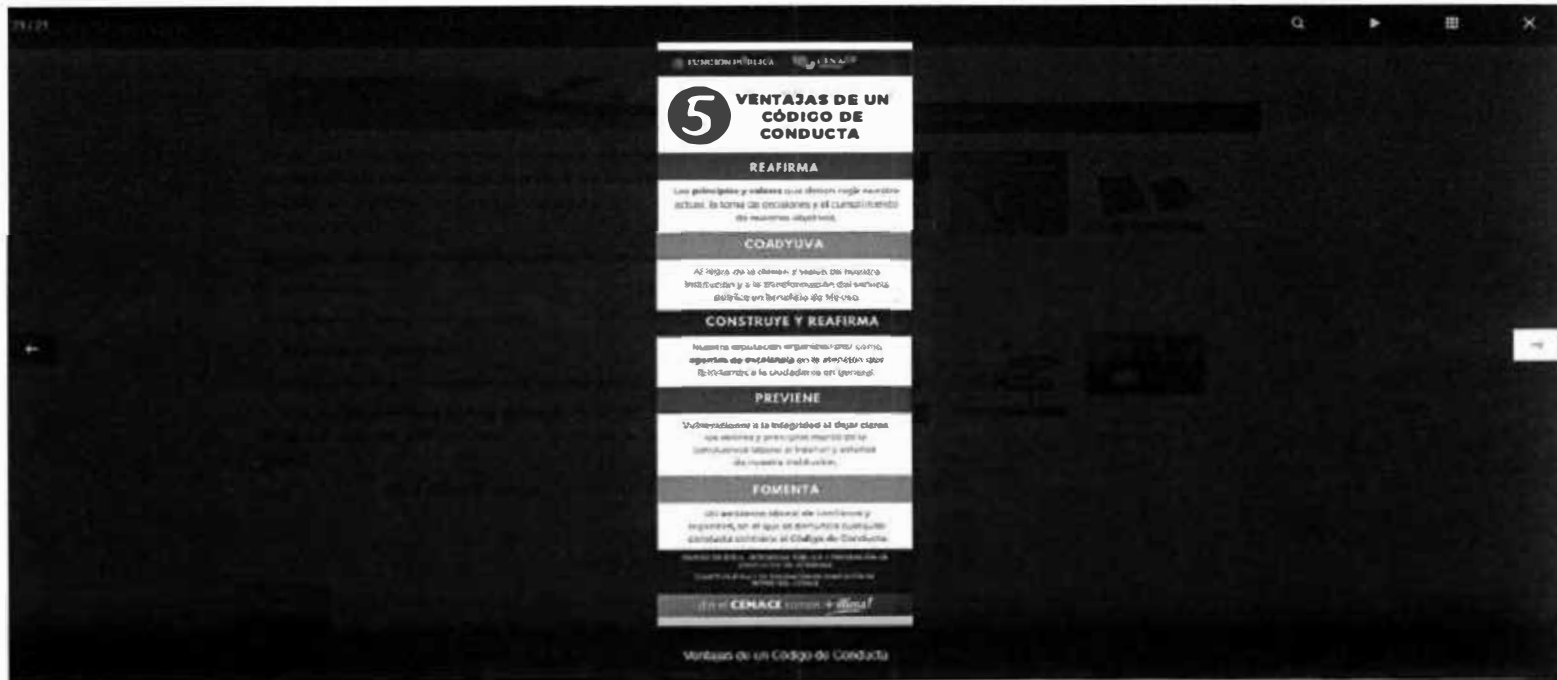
21 / 21

FUNCIÓN PÚBLICA CENACE

5 VENTAJAS DE UN CÓDIGO DE CONDUCTA

REAFIRMA

Los principios y valores que deben regir nuestro actuar, la toma de decisiones y el cumplimiento de nuestros objetivos.

COADYUVA

Al logro de la misión y visión de nuestra Institución y a la transformación del servicio público en beneficio de México.

CONSTRUYE Y REAFIRMA

Nuestra reputación organizacional como agentes de excelencia en la atención que brindamos a la ciudadanía en general.

PREVIENE

Vulneraciones a la integridad al dejar claros los valores y principios marco de la convivencia laboral al interior y exterior de nuestra institución.

FOMENTA

Un ambiente laboral de confianza y respeto, en el que se denuncie cualquier conducta contraria al Código de Conducta.

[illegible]

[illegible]

¡En el CENACE somos + éticos!

Ventajas de un Código de Conducta